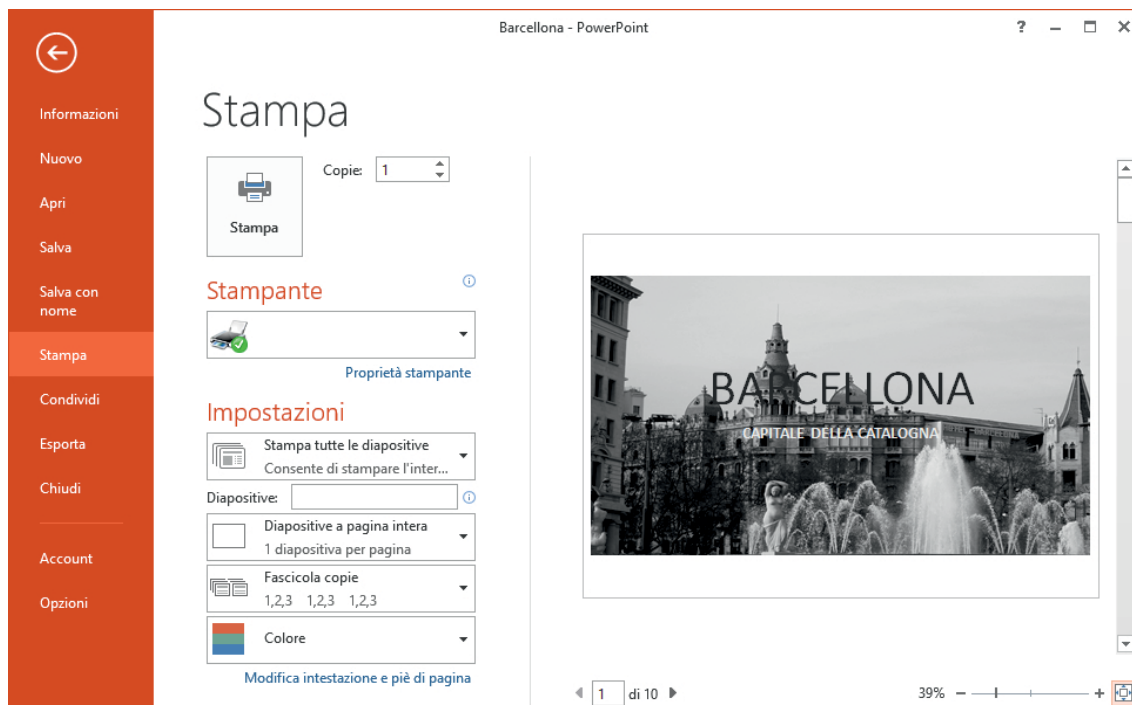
Barcellona - PowerPoint

? – ☐ ✕

Informazioni
Nuovo
Apri
Salva
Salva con nome
Stampa
Condividi
Esporta
Chiudi
Account
Opzioni

Stampa

Copie: 1

Stampa

Stampante

Proprietà stampante

Impostazioni

Stampa tutte le diapositive
Consente di stampare l'inter...

Diapositive:

Diapositive a pagina intera
1 diapositiva per pagina

Fascicola copie
1,2,3 1,2,3 1,2,3

Colore

Modifica intestazione e piè di pagina

BARCELLONA
CAPITALE DELLA CATALOGNA

1 di 10

39% – +